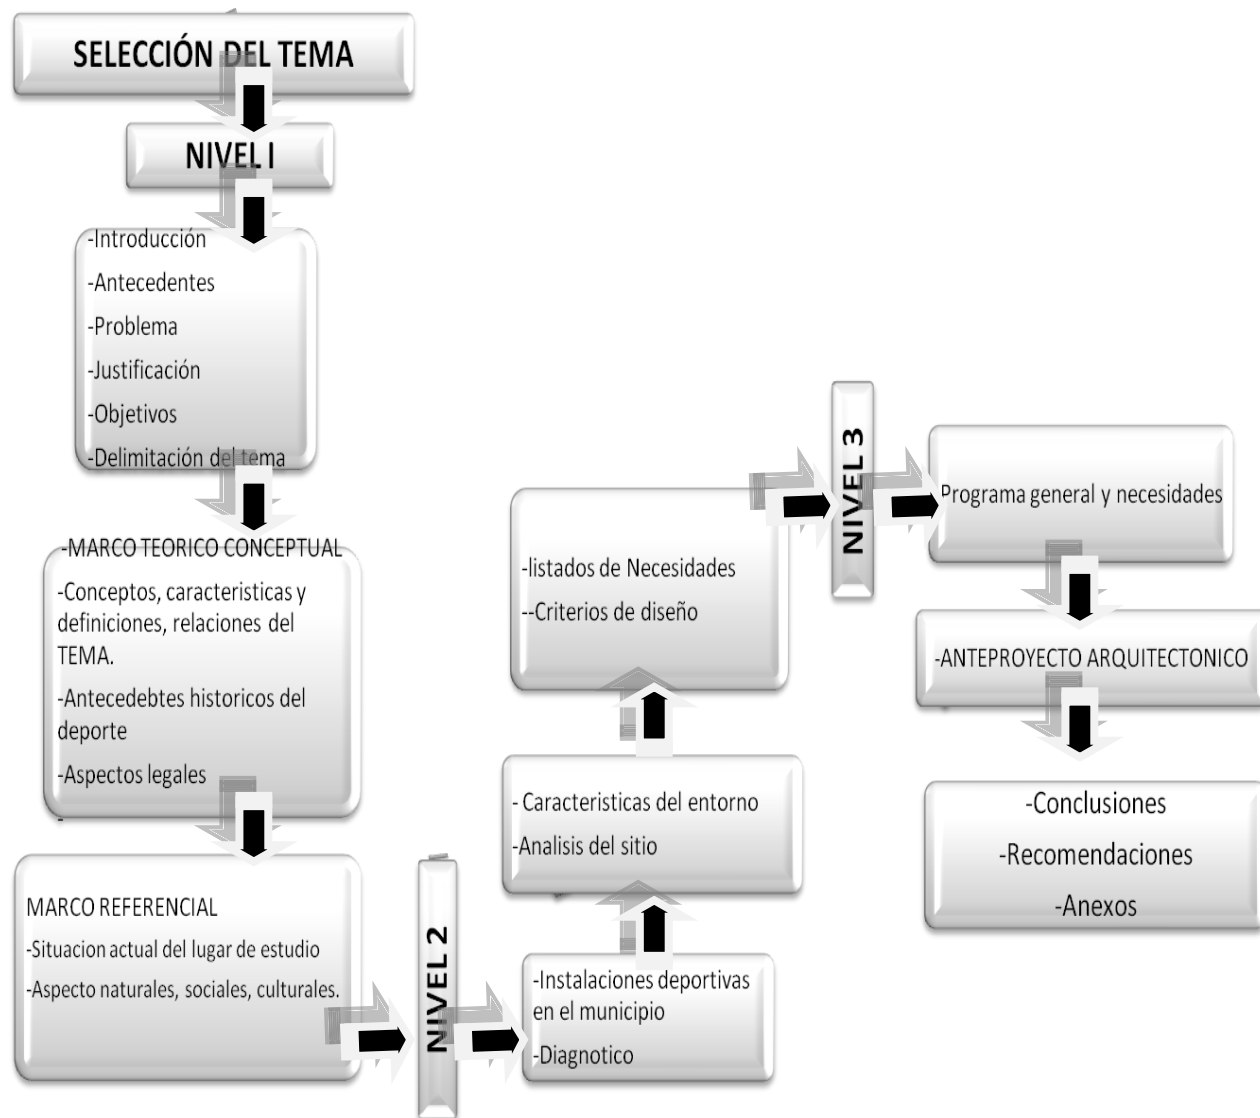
SELECCIÓN DEL TEMA

NIVEL I

-Introducción

-Antecedentes

-Problema

-Justificación

-Objetivos

-Delimitación del tema

-MARCO TEORICO CONCEPTUAL

-Conceptos, caracteristicas y definiciones, relaciones del TEMA.

-Antecedebtes historicos del deporte

-Aspectos legales

MARCO REFERENCIAL

-Situacion actual del lugar de estudio

-Aspecto naturales, sociales, culturales.

NIVEL 2

-Instalaciones deportivas en el municipio

-Diagnotico

- Caracteristicas del entorno

-Analisis del sitio

-listados de Necesidades

--Criterios de diseño

NIVEL 3

-Programa general y necesidades

-ANTEPROYECTO ARQUITECTONICO

-Conclusiones

-Recomendaciones

-Anexos